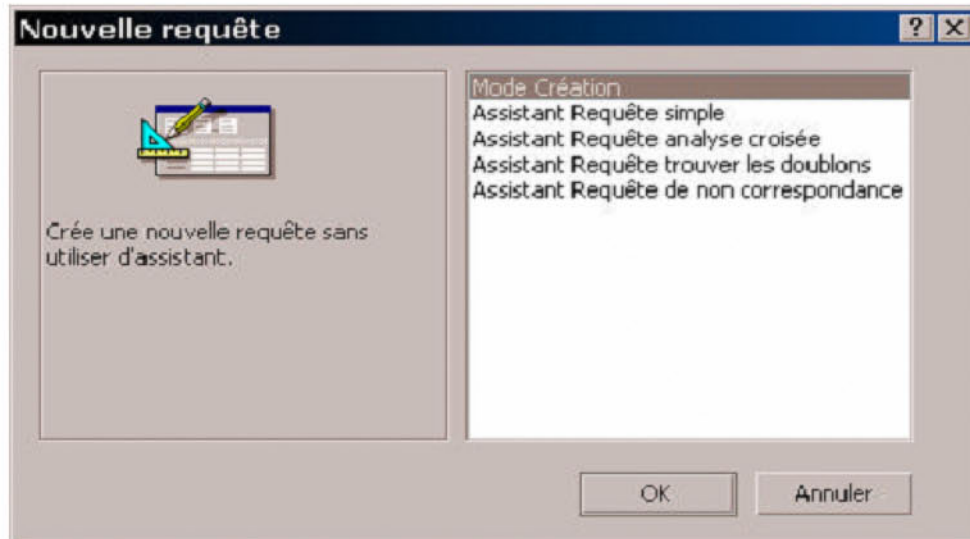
Nouvelle requête

?
X

Crée une nouvelle requête sans utiliser d'assistant.

Mode Création
Assistant Requête simple
Assistant Requête analyse croisée
Assistant Requête trouver les doublons
Assistant Requête de non correspondance

OK
Annuler